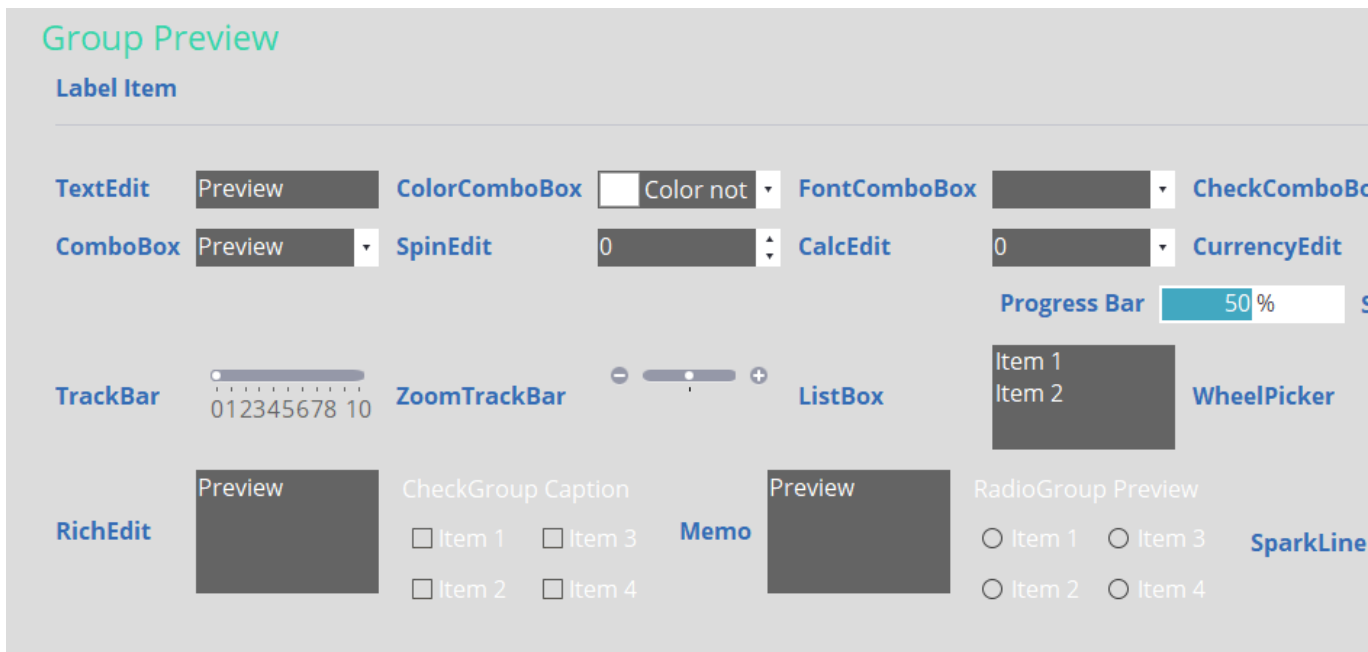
Group Preview

Label Item

TextEdit Preview ColorComboBox Color not FontComboBox CheckComboBo

ComboBox Preview SpinEdit 0 CalcEdit 0 CurrencyEdit

Progress Bar 50 %

TrackBar 012345678 10 ZoomTrackBar ListBox Item 1 Item 2 WheelPicker

RichEdit Preview CheckGroup Caption Item 1 Item 3 Item 2 Item 4 Memo Preview RadioGroup Preview Item 1 Item 3 Item 2 Item 4 SparkLine